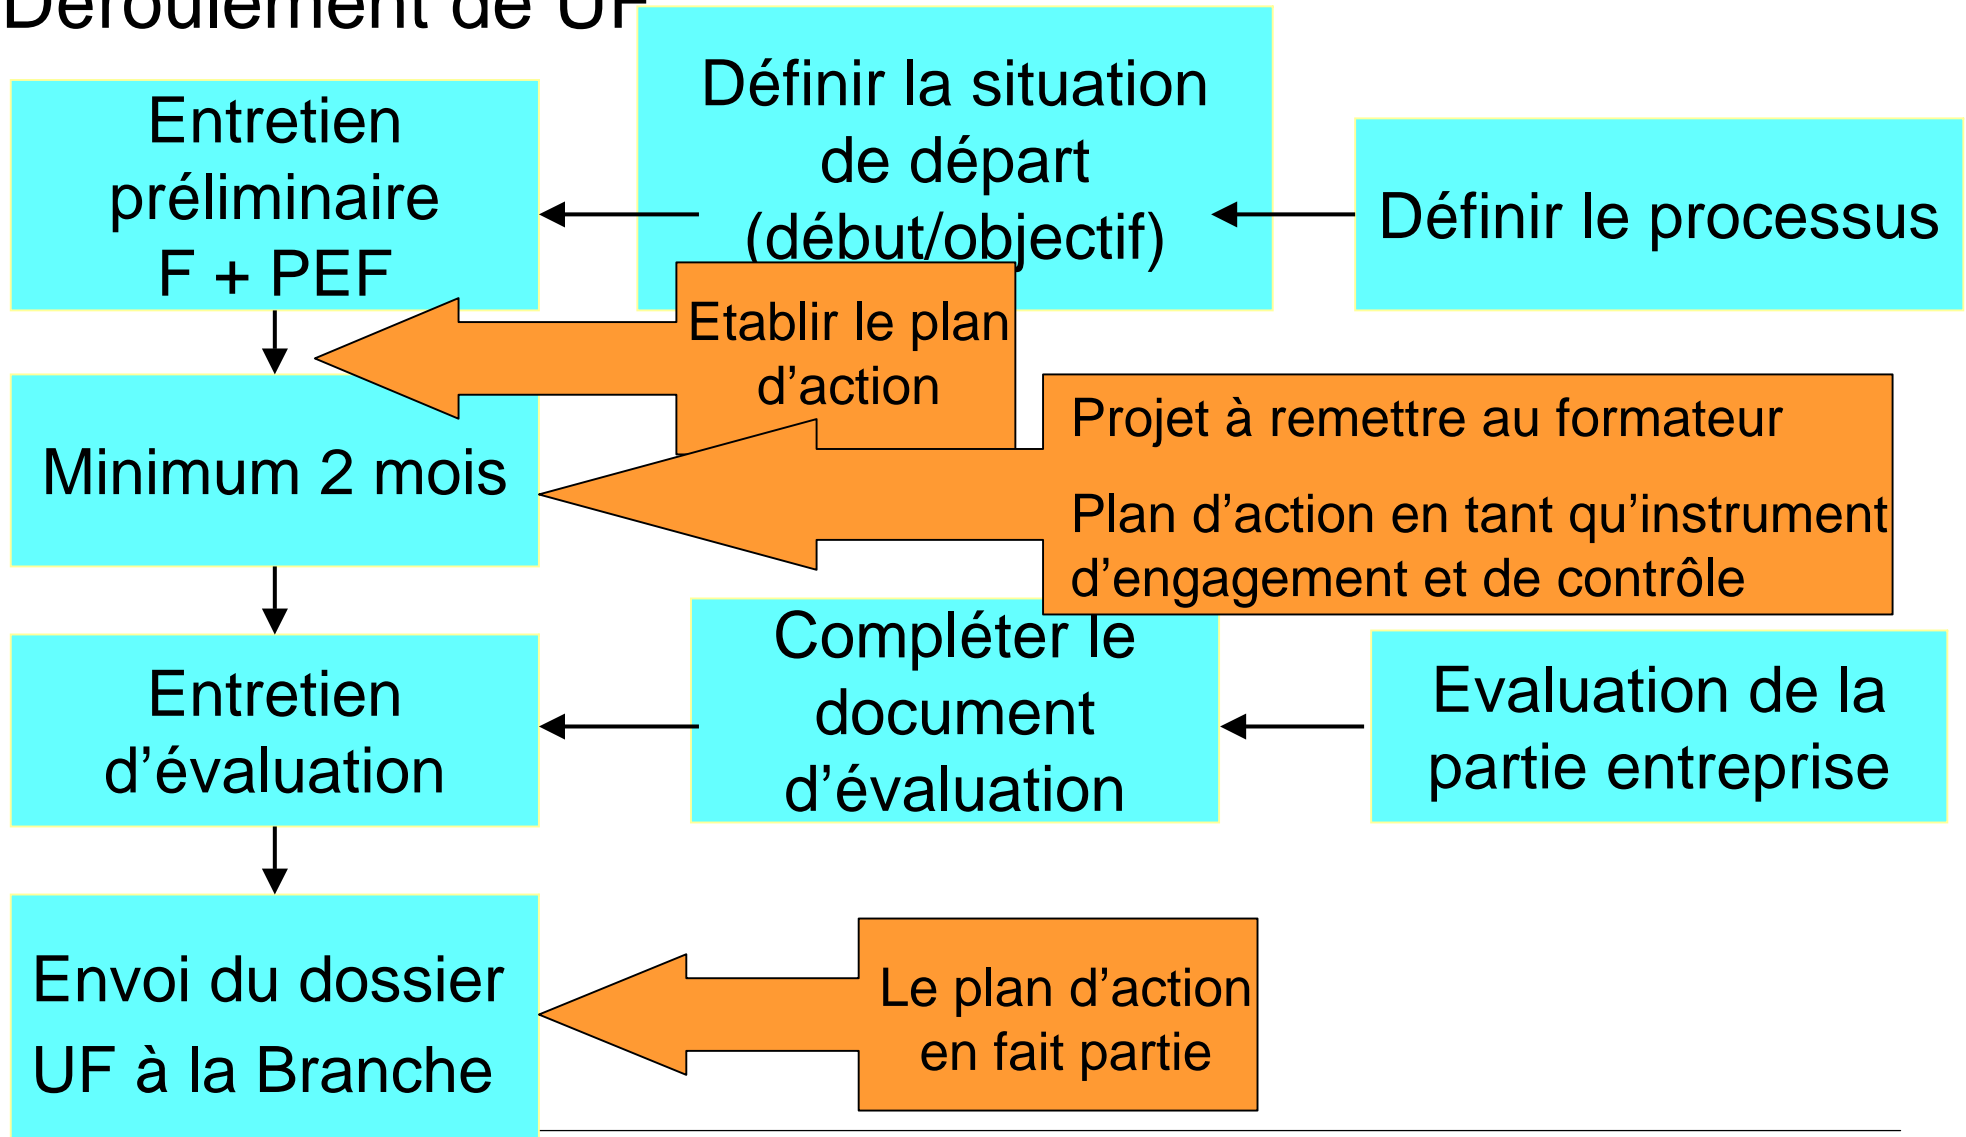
Déroulement de UF

Entretien préliminaire F + PEF

Définir la situation de départ (début/objectif)

Définir le processus

Etablir le plan d'action

Minimum 2 mois

Projet à remettre au formateur

Plan d'action en tant qu'instrument d'engagement et de contrôle

Entretien d'évaluation

Compléter le document d'évaluation

Evaluation de la partie entreprise

Envoi du dossier UF à la Branche

Le plan d'action en fait partie